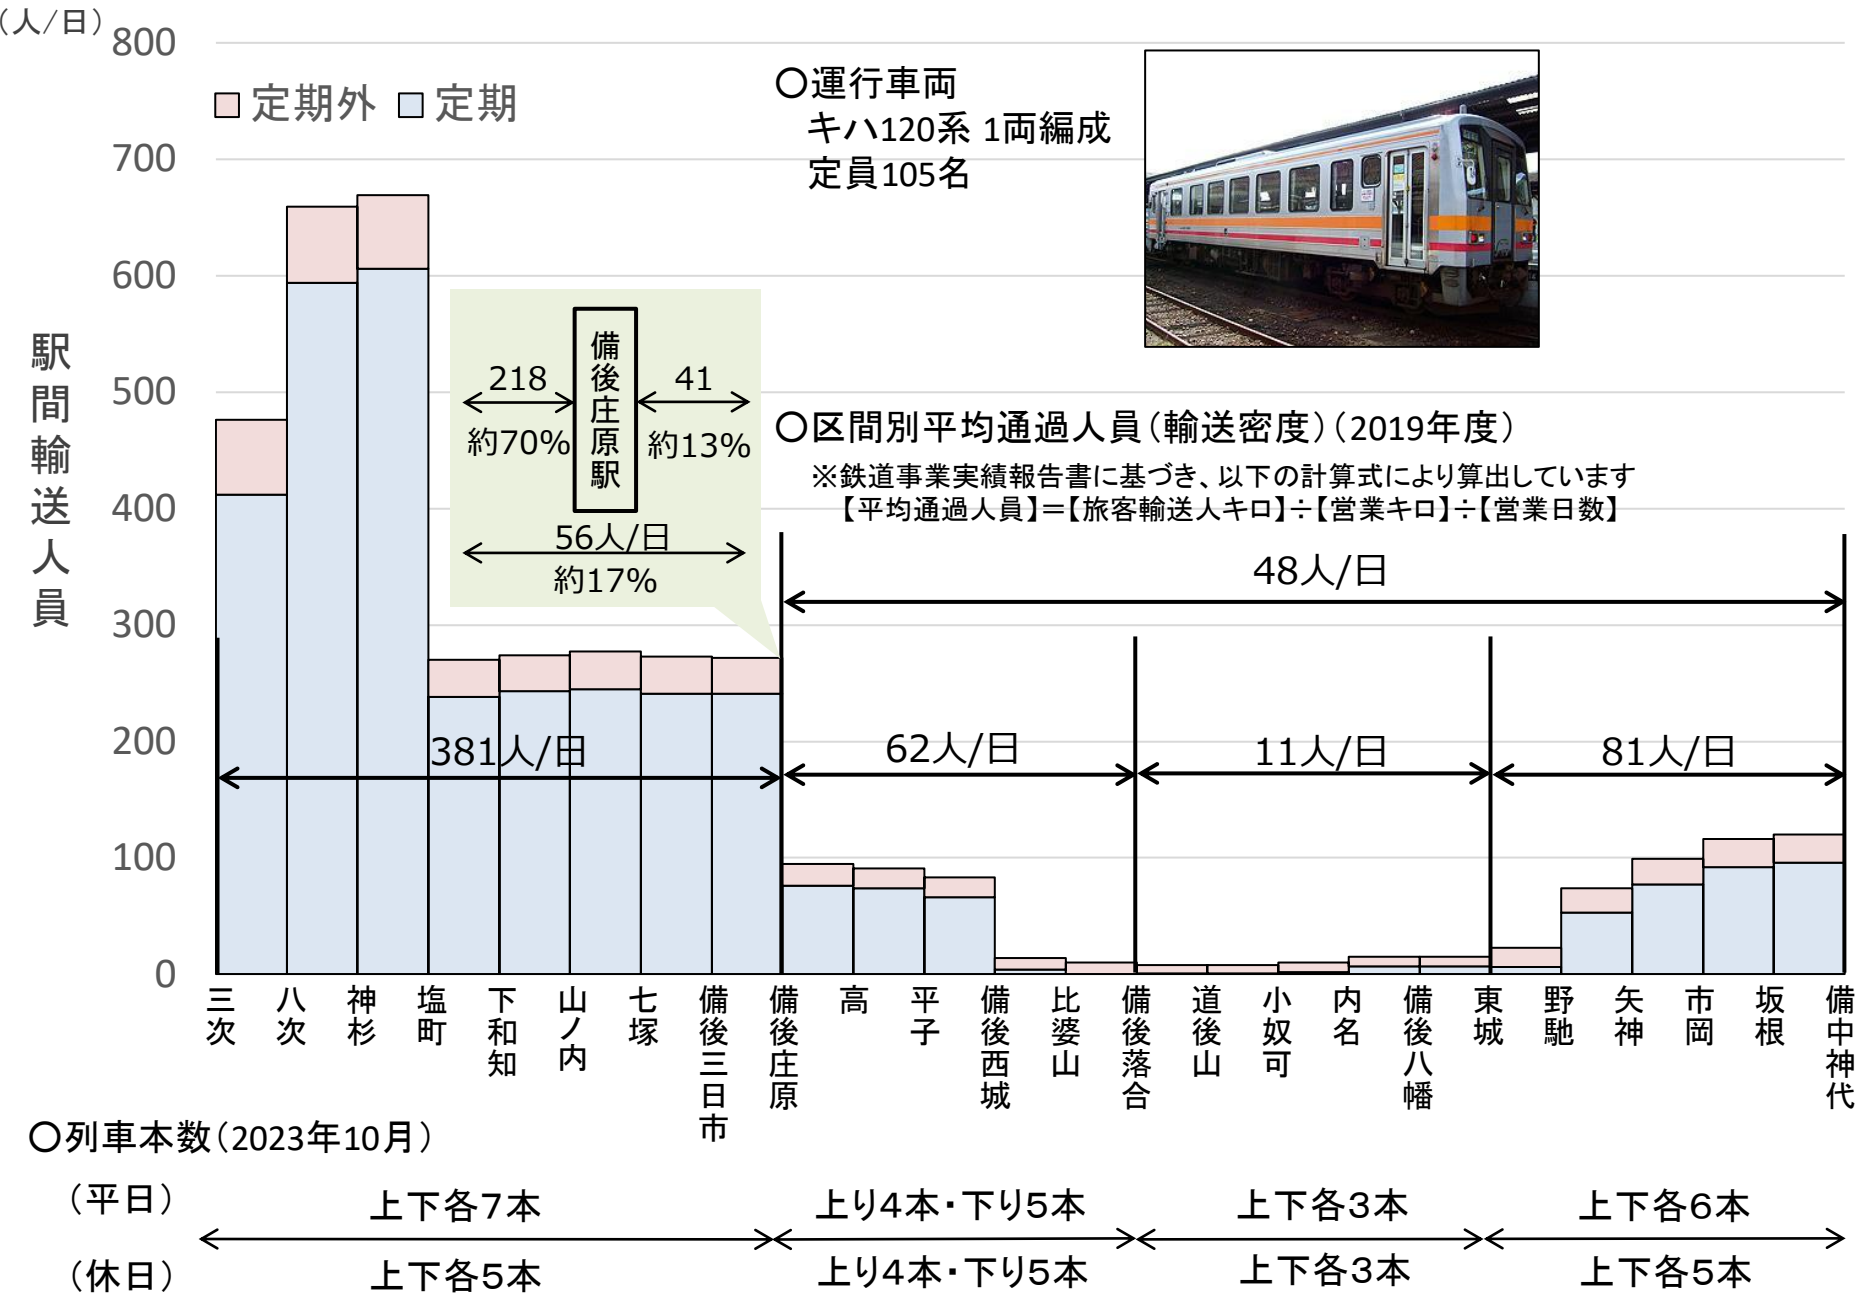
（人/日）
800
700
600
500
400
300
200
100
0

駅間輸送人員

定期外 定期

○運行車両
キハ120系 1両編成
定員105名

備後庄原駅
218
約70%
41
約13%
56人/日
約17%

○区間別平均通過人員（輸送密度）（2019年度）
※鉄道事業実績報告書に基づき、以下の計算式により算出しています
【平均通過人員】＝【旅客輸送人キロ】÷【営業キロ】÷【営業日数】

48人/日
381人/日
62人/日
11人/日
81人/日

三次
八次
神杉
塩町
下和知
山ノ内
七塚
備後三日市
備後庄原
高
平子
備後西城
比婆山
備後落合
道後山
小奴可
内名
備後八幡
東城
野馳
矢神
市岡
坂根
備中神代

○列車本数（2023年10月）
（平日）
上下各7本
上り4本・下り5本
上下各3本
上下各6本
（休日）
上下各5本
上り4本・下り5本
上下各3本
上下各5本